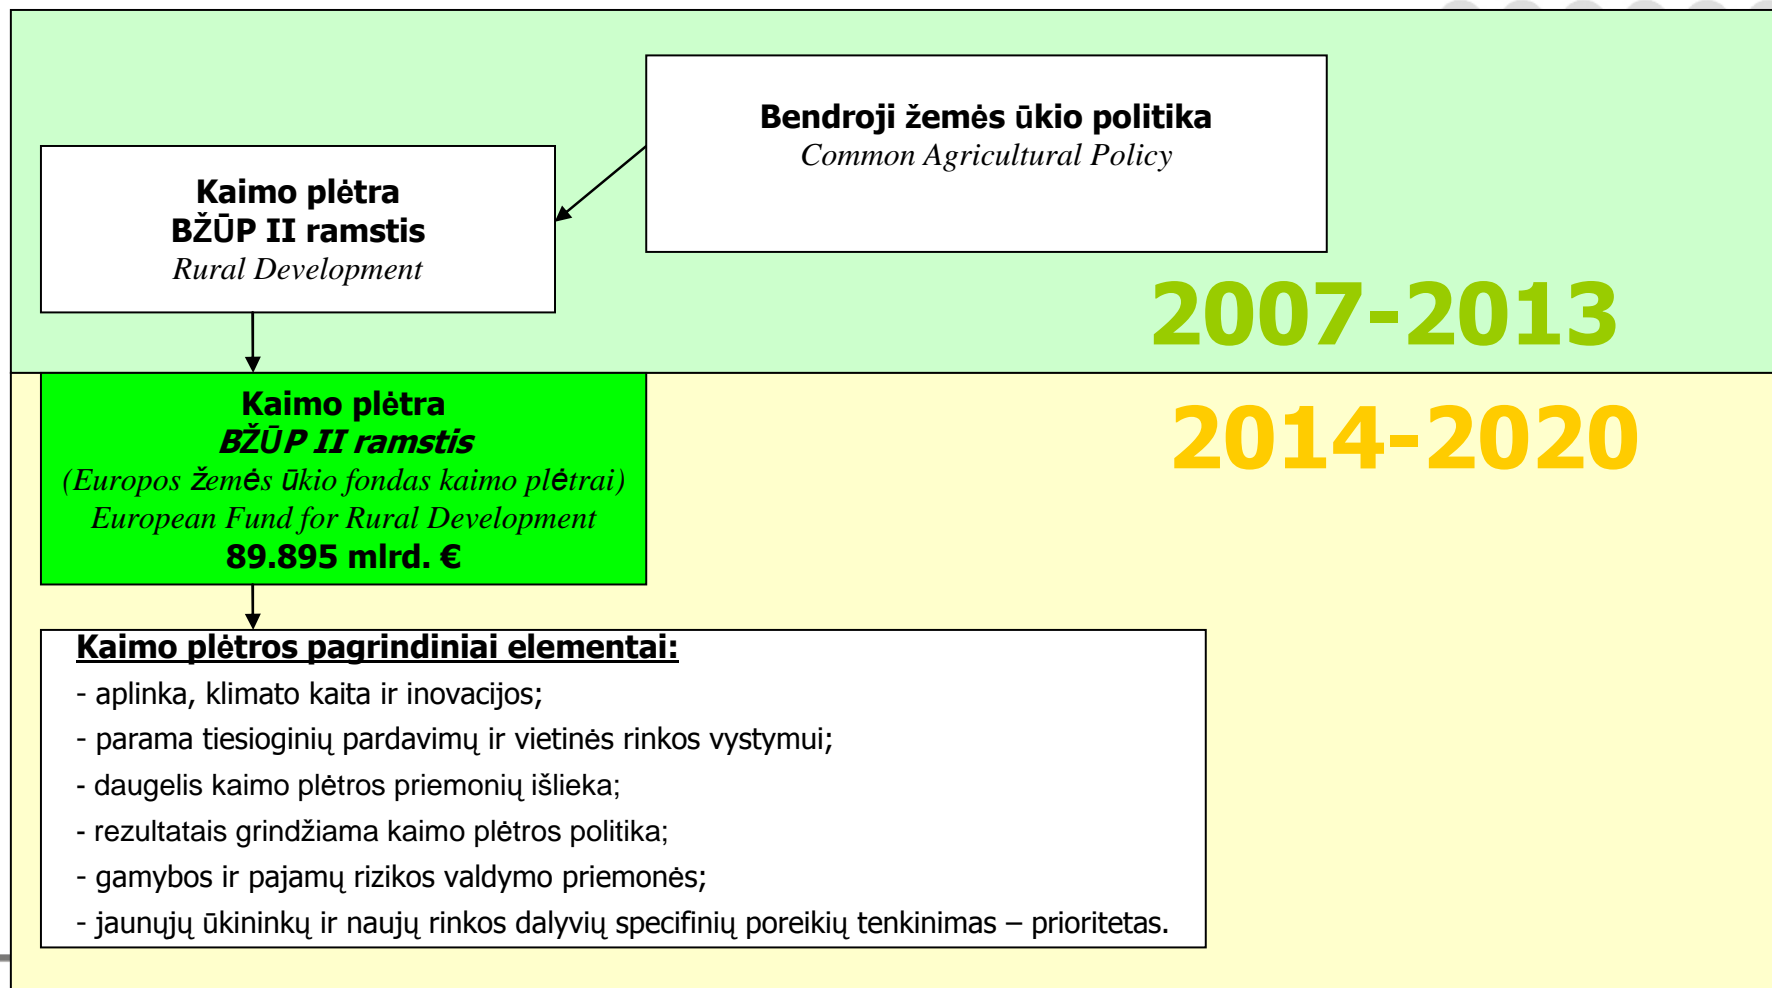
Bendroji žemės ūkio politika
Common Agricultural Policy

Kaimo plėtra
BŽŪP II ramstis
Rural Development

2007-2013

Kaimo plėtra
BŽŪP II ramstis
(Europos žemės ūkio fondas kaimo plėtrai)
European Fund for Rural Development
89.895 mlrd. €

2014-2020

Kaimo plėtros pagrindiniai elementai:
- aplinka, klimato kaita ir inovacijos;
- parama tiesioginių pardavimų ir vietinės rinkos vystymui;
- daugelis kaimo plėtros priemonių išlieka;
- rezultatais grindžiama kaimo plėtros politika;
- gamybos ir pajamų rizikos valdymo priemonės;
- jaunųjų ūkininkų ir naujų rinkos dalyvių specifinių poreikių tenkinimas – prioritetas.